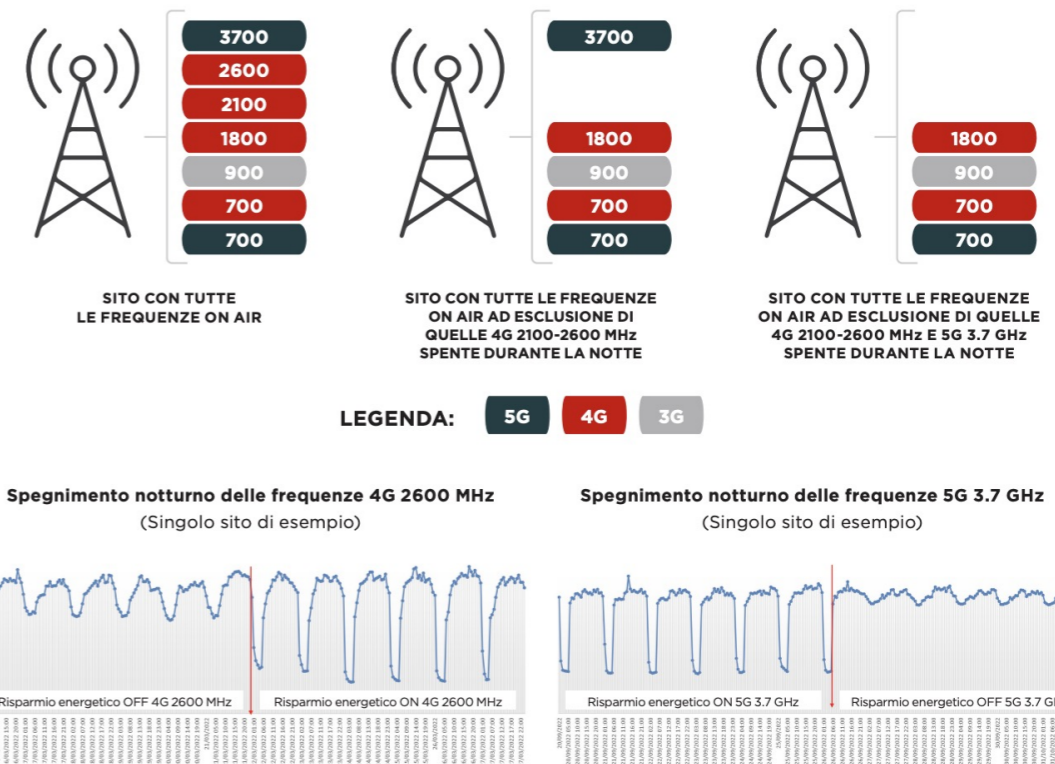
3700
2600
2100
1800
900
700
700

SITO CON TUTTE LE FREQUENZE ON AIR

3700
1800
900
700
700

SITO CON TUTTE LE FREQUENZE ON AIR AD ESCLUSIONE DI QUELLE 4G 2100-2600 MHz SPENTE DURANTE LA NOTTE

1800
900
700
700

SITO CON TUTTE LE FREQUENZE ON AIR AD ESCLUSIONE DI QUELLE 4G 2100-2600 MHz E 5G 3.7 GHz SPENTE DURANTE LA NOTTE

LEGENDA: 5G 4G 3G

Spegnimento notturno delle frequenze 4G 2600 MHz
(Singolo sito di esempio)

Risparmio energetico OFF 4G 2600 MHz
Risparmio energetico ON 4G 2600 MHz

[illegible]

Spegnimento notturno delle frequenze 5G 3.7 GHz
(Singolo sito di esempio)

Risparmio energetico ON 5G 3.7 GHz
Risparmio energetico OFF 5G 3.7 GHz

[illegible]